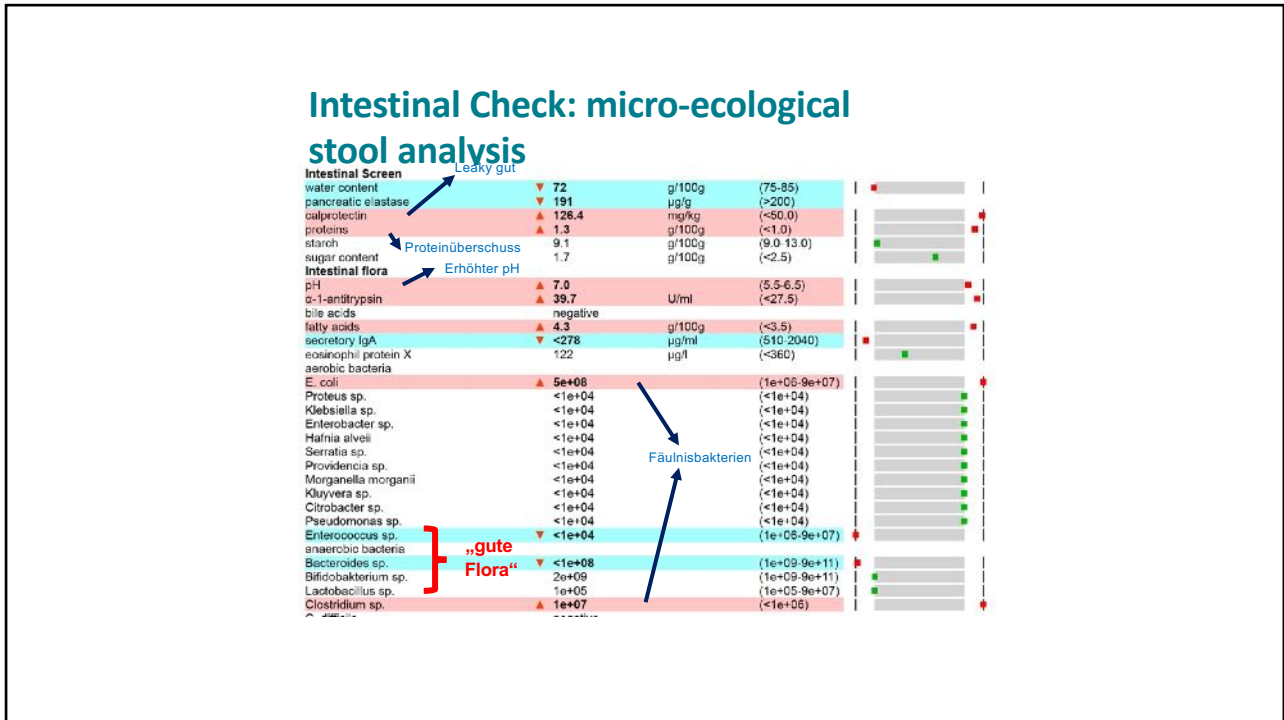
Intestinal Check: micro-ecological stool analysis

Leaky gut

Proteinüberschuss

Erhöhter pH

Fäulnisbakterien

„gute Flora"

| Intestinal Screen | | | | |
|---|---|---|---|---|
| water content | ▼ | 72 | g/100g | (75-85) |
| pancreatic elastase | ▼ | 191 | µg/g | (>200) |
| calprotectin | ▲ | 126.4 | mg/kg | (<50.0) |
| proteins | ▲ | 1.3 | g/100g | (<1.0) |
| starch | | 9.1 | g/100g | (9.0-13.0) |
| sugar content | | 1.7 | g/100g | (<2.5) |
| Intestinal flora | | | | |
| pH | ▲ | 7.0 | | (5.5-6.5) |
| α-1-antitrypsin | ▲ | 39.7 | U/ml | (<27.5) |
| bile acids | | negative | | |
| fatty acids | ▲ | 4.3 | g/100g | (<3.5) |
| secretory IgA | ▼ | <278 | µg/ml | (510-2040) |
| eosinophil protein X | | 122 | µg/l | (<360) |
| aerobic bacteria | | | | |
| E. coli | ▲ | 5e+08 | | (1e+06-9e+07) |
| Proteus sp. | | <1e+04 | | (<1e+04) |
| Klebsiella sp. | | <1e+04 | | (<1e+04) |
| Enterobacter sp. | | <1e+04 | | (<1e+04) |
| Hafnia alveii | | <1e+04 | | (<1e+04) |
| Serratia sp. | | <1e+04 | | (<1e+04) |
| Providencia sp. | | <1e+04 | | (<1e+04) |
| Morganella morganii | | <1e+04 | | (<1e+04) |
| Kluyvera sp. | | <1e+04 | | (<1e+04) |
| Citrobacter sp. | | <1e+04 | | (<1e+04) |
| Pseudomonas sp. | | <1e+04 | | (<1e+04) |
| Enterococcus sp. | ▼ | <1e+04 | | (1e+06-9e+07) |
| anaerobic bacteria | | | | |
| Bacteroides sp. | ▼ | <1e+08 | | (1e+09-9e+11) |
| Bifidobakterium sp. | | 2e+09 | | (1e+09-9e+11) |
| Lactobacillus sp. | | 1e+05 | | (1e+05-9e+07) |
| Clostridium sp. | ▲ | 1e+07 | | (<1e+06) |
| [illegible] | | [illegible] | | |